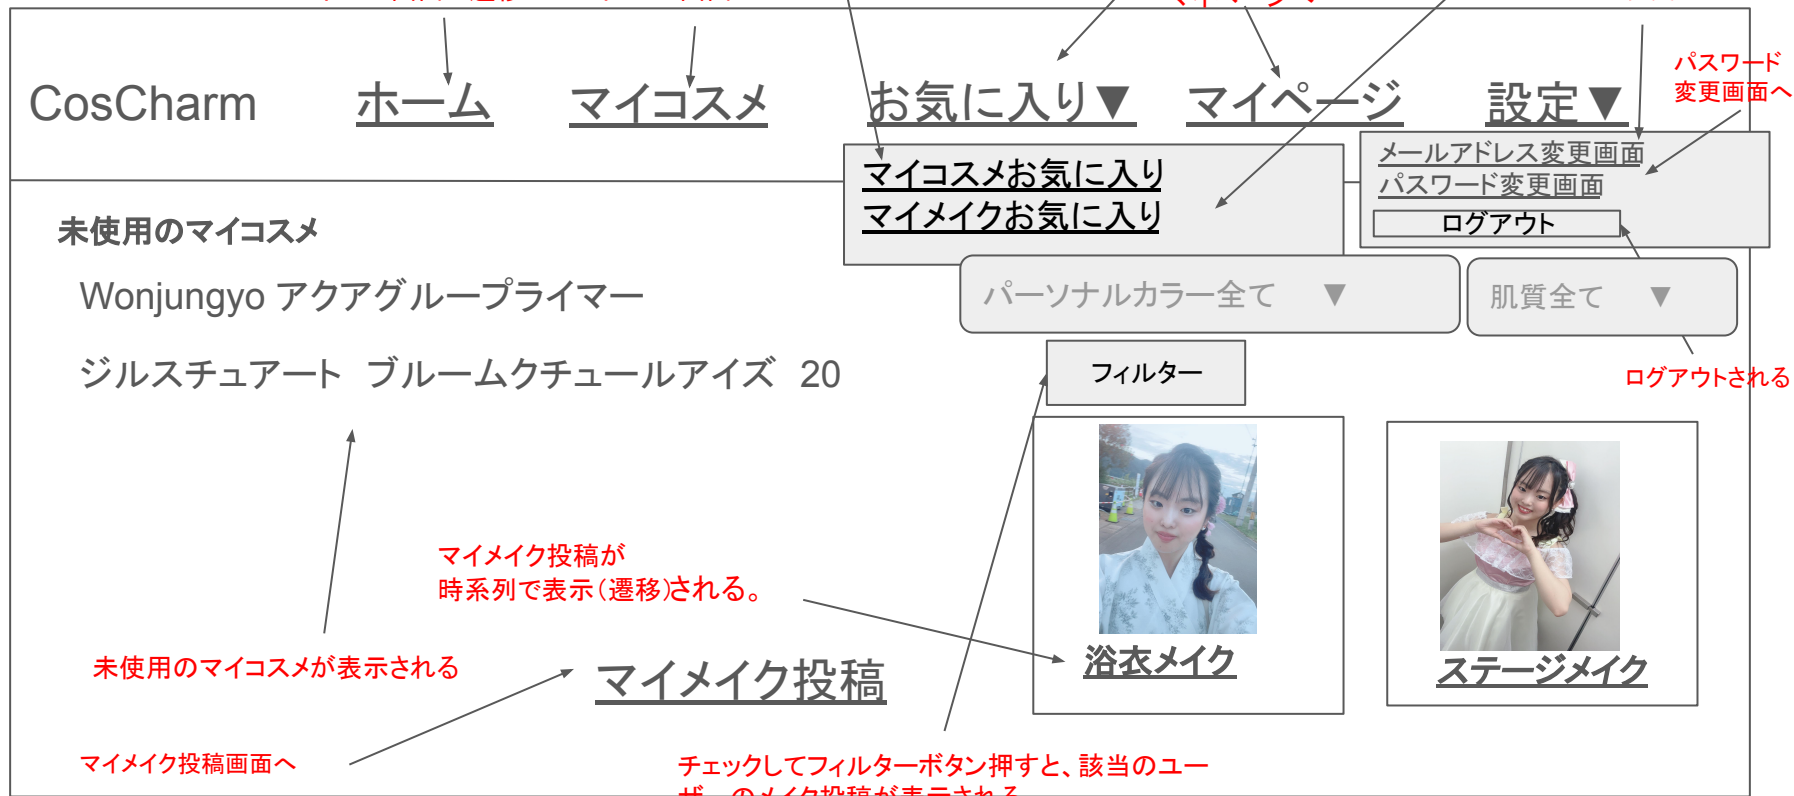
CosCharm

ホーム

マイコスメ

お気に入り▼

マイページ

設定▼

パスワード変更画面へ

マイコスメお気に入り
マイメイクお気に入り

メールアドレス変更画面
パスワード変更画面
ログアウト

未使用のマイコスメ

Wonjungyo アクアグループライマー

ジルスチュアート ブルームクチュールアイズ 20

パーソナルカラー全て ▼

肌質全て ▼

フィルター

ログアウトされる

マイメイク投稿が
時系列で表示(遷移)される。

浴衣メイク

ステージメイク

未使用のマイコスメが表示される

マイメイク投稿

マイメイク投稿画面へ

チェックしてフィルターボタン押すと、該当のユー
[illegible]